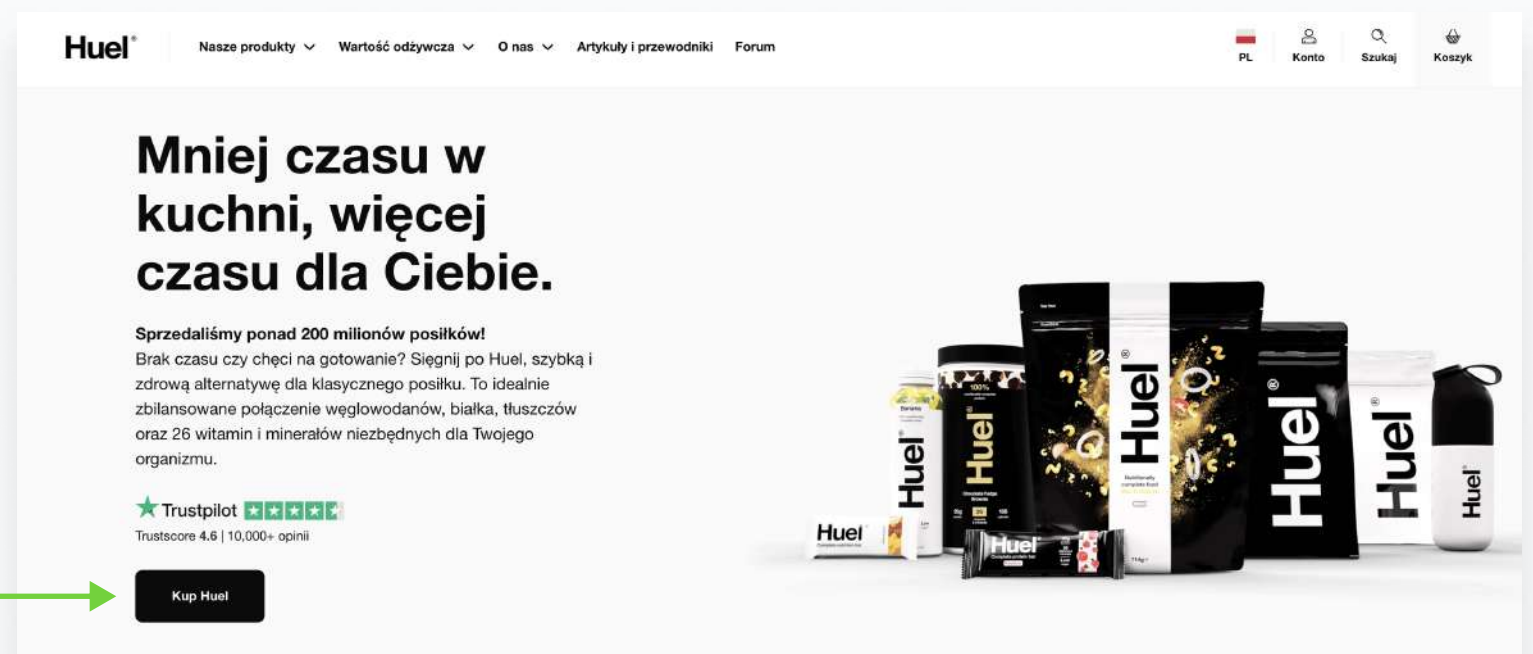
Huel® Nasze produkty Wartość odżywcza O nas Artykuły i przewodniki Forum

PL Konto Szukaj Koszyk

Mniej czasu w kuchni, więcej czasu dla Ciebie.

**Sprzedaliśmy ponad 200 milionów posiłków!**
Brak czasu czy chęci na gotowanie? Sięgnij po Huel, szybką i zdrową alternatywę dla klasycznego posiłku. To idealnie zbilansowane połączenie węglowodanów, białka, tłuszczów oraz 26 witamin i minerałów niezbędnych dla Twojego organizmu.

Trustpilot
Trustscore 4.6 | 10,000+ opinii

Kup Huel

Huel Huel Huel Huel Huel Huel Huel Huel